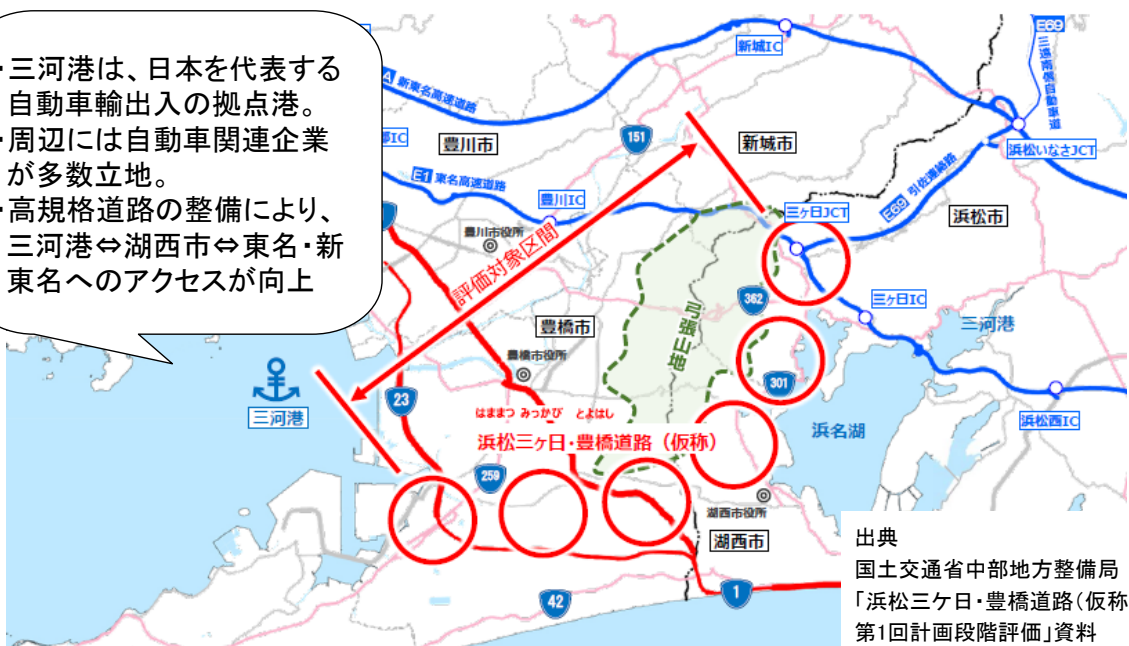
・三河港は、日本を代表する自動車輸出入の拠点港。
・周辺には自動車関連企業が多数立地。
・高規格道路の整備により、三河港⇔湖西市⇔東名・新東名へのアクセスが向上

E69
三遠南信自動車道
新城IC
新東名高速道路
IC
豊川市
151
新城市
浜松いなさJCT
E1 東名高速道路
豊川IC
三ヶ日JCT
E69 引佐連絡路
浜松市
豊川市役所
評価対象区間
362
三ヶ日IC
弓張山地
三河港
豊橋市
豊橋市役所
301
三河港
23
浜松西IC
はままつ みっかび とよはし
浜松三ヶ日・豊橋道路（仮称）
浜名湖
259
湖西市役所
湖西市
1
42

出典
国土交通省中部地方整備局
「浜松三ヶ日・豊橋道路（仮称
第1回計画段階評価」資料